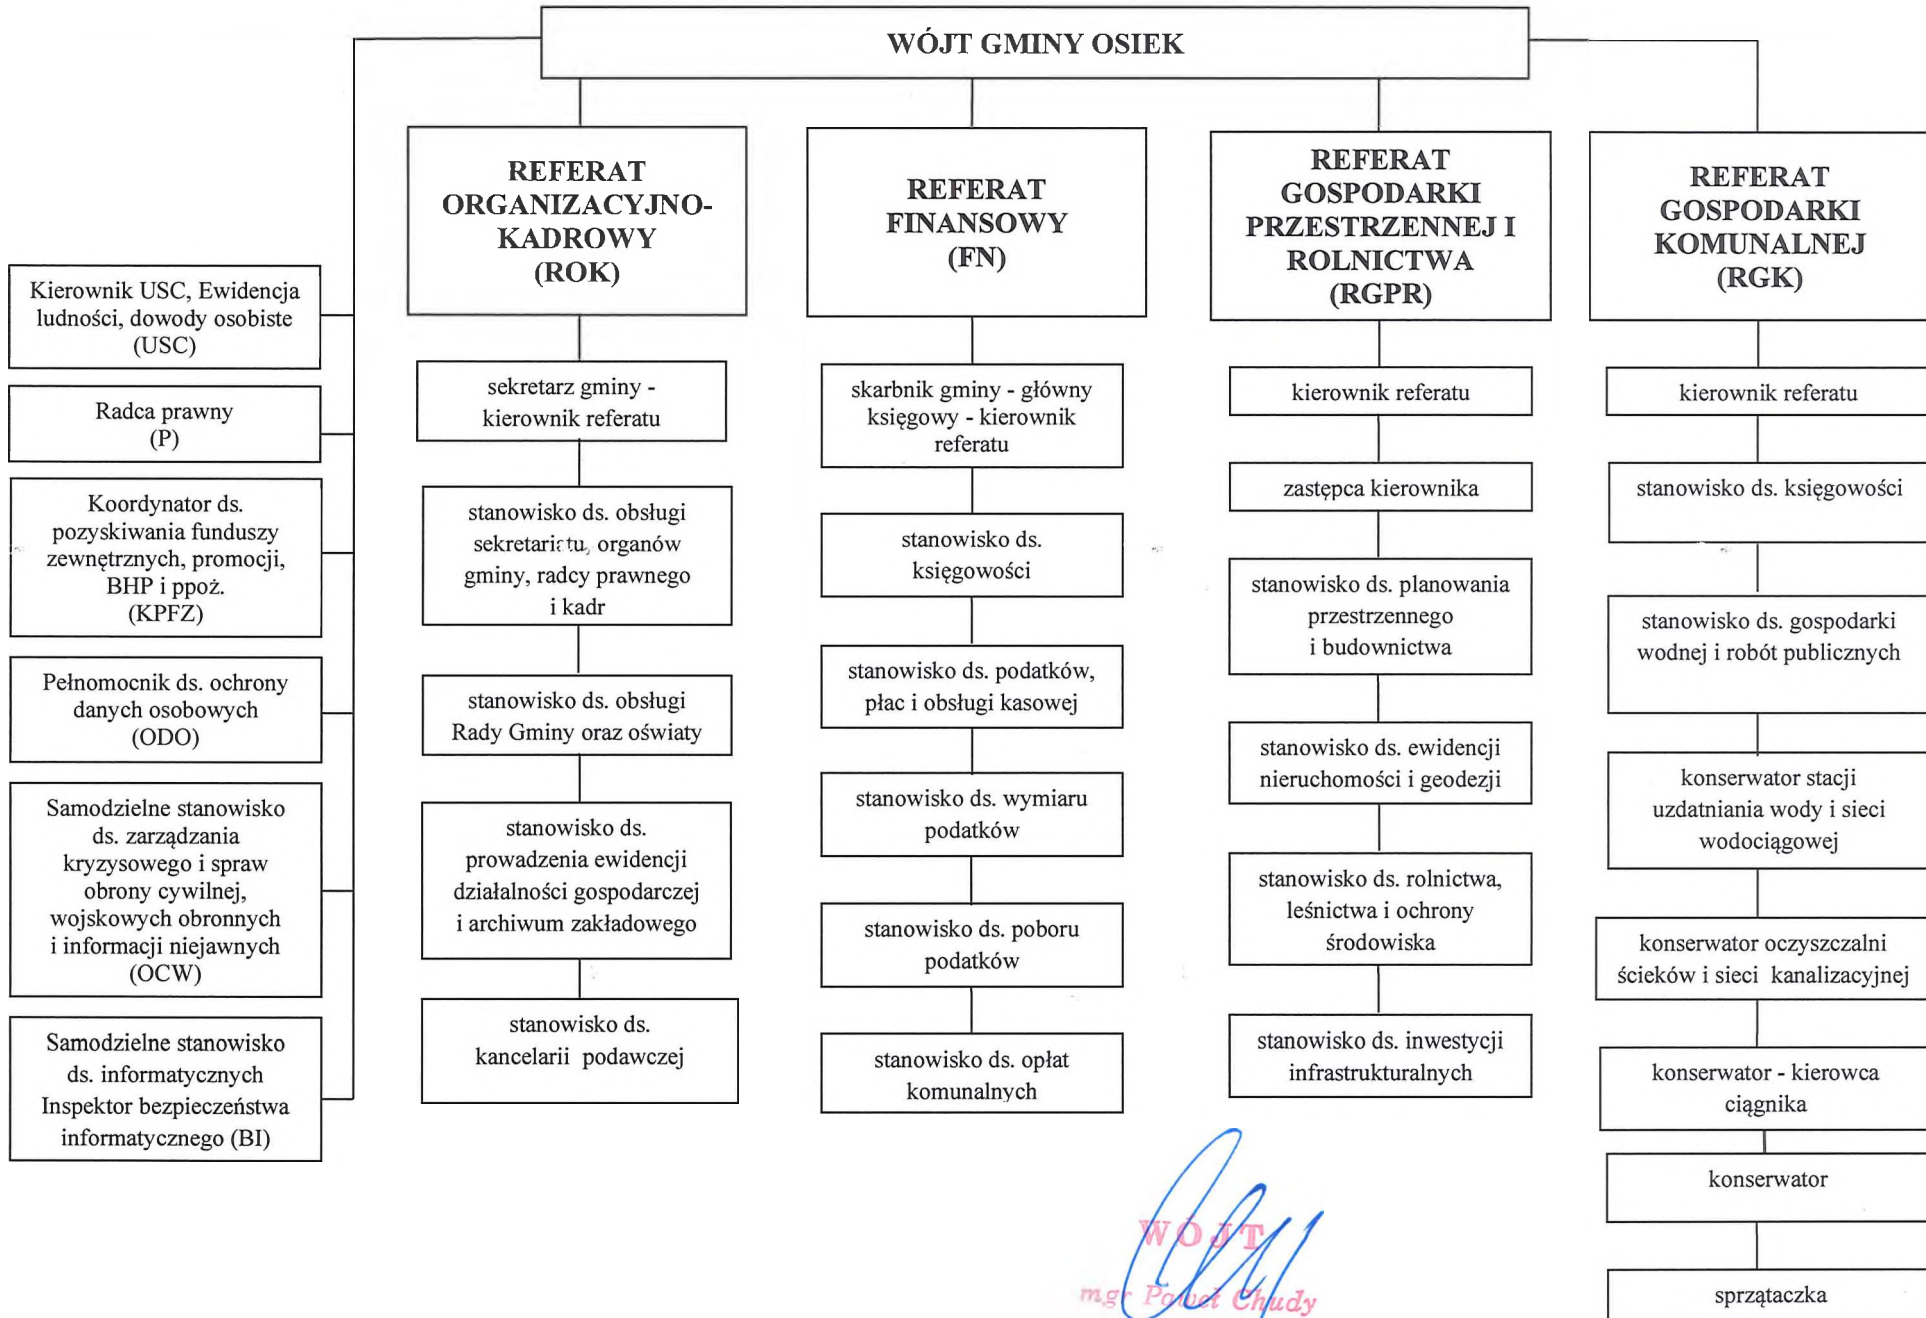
WÓJT GMINY OSIEK

Kierownik USC, Ewidencja ludności, dowody osobiste (USC)

Radca prawny (P)

Koordynator ds. pozyskiwania funduszy zewnętrznych, promocji, BHP i ppoż. (KPFZ)

Pełnomocnik ds. ochrony danych osobowych (ODO)

Samodzielne stanowisko ds. zarządzania kryzysowego i spraw obrony cywilnej, wojskowych obronnych i informacji niejawnych (OCW)

Samodzielne stanowisko ds. informatycznych Inspektor bezpieczeństwa informatycznego (BI)

REFERAT ORGANIZACYJNO-KADROWY (ROK)

sekretarz gminy - kierownik referatu

stanowisko ds. obsługi sekretariatu, organów gminy, radcy prawnego i kadr

stanowisko ds. obsługi Rady Gminy oraz oświaty

stanowisko ds. prowadzenia ewidencji działalności gospodarczej i archiwum zakładowego

stanowisko ds. kancelarii podawczej

REFERAT FINANSOWY (FN)

skarbnik gminy - główny księgowy - kierownik referatu

stanowisko ds. księgowości

stanowisko ds. podatków, płac i obsługi kasowej

stanowisko ds. wymiaru podatków

stanowisko ds. poboru podatków

stanowisko ds. opłat komunalnych

REFERAT GOSPODARKI PRZESTRZENNEJ I ROLNICTWA (RGPR)

kierownik referatu

zastępca kierownika

stanowisko ds. planowania przestrzennego i budownictwa

stanowisko ds. ewidencji nieruchomości i geodezji

stanowisko ds. rolnictwa, leśnictwa i ochrony środowiska

stanowisko ds. inwestycji infrastrukturalnych

REFERAT GOSPODARKI KOMUNALNEJ (RGK)

kierownik referatu

stanowisko ds. księgowości

stanowisko ds. gospodarki wodnej i robót publicznych

konserwator stacji uzdatniania wody i sieci wodociągowej

konserwator oczyszczalni ścieków i sieci kanalizacyjnej

konserwator - kierowca ciągnika

konserwator

sprzątaczka

WÓJT
mgr Paweł Chudy